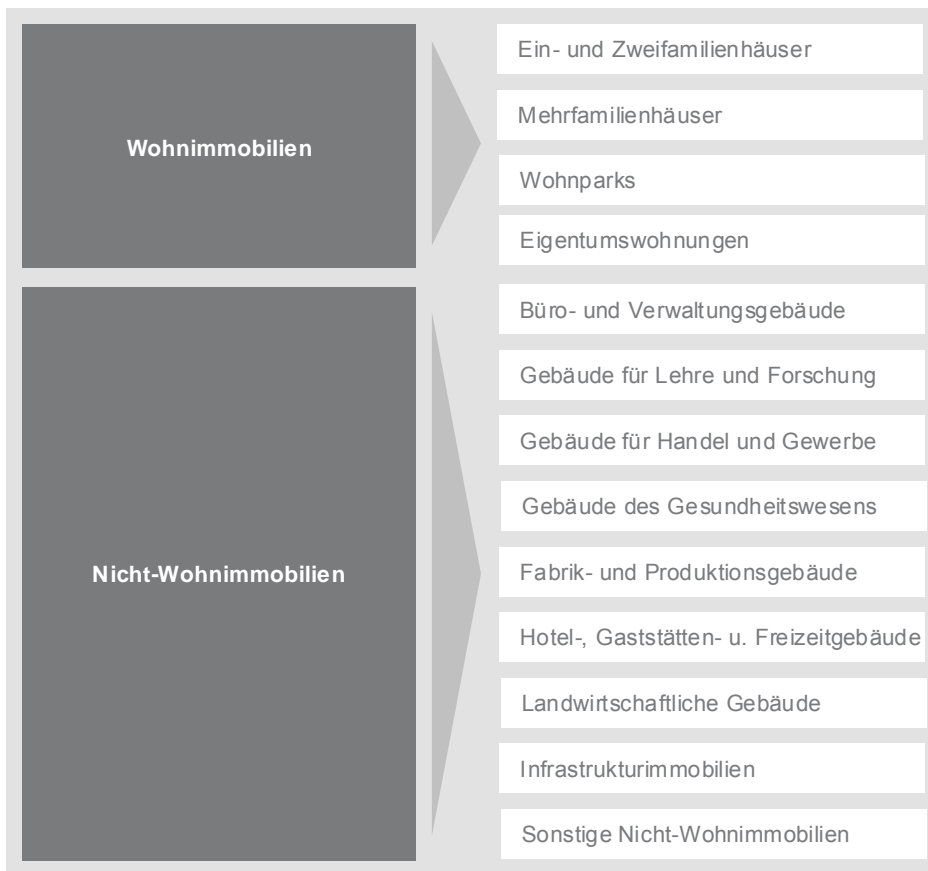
Wohnimmobilien

Ein- und Zweifamilienhäuser

Mehrfamilienhäuser

Wohnparks

Eigentumswohnungen

Nicht-Wohnimmobilien

Büro- und Verwaltungsgebäude

Gebäude für Lehre und Forschung

Gebäude für Handel und Gewerbe

Gebäude des Gesundheitswesens

Fabrik- und Produktionsgebäude

Hotel-, Gaststätten- u. Freizeitgebäude

Landwirtschaftliche Gebäude

Infrastrukturimmobilien

Sonstige Nicht-Wohnimmobilien